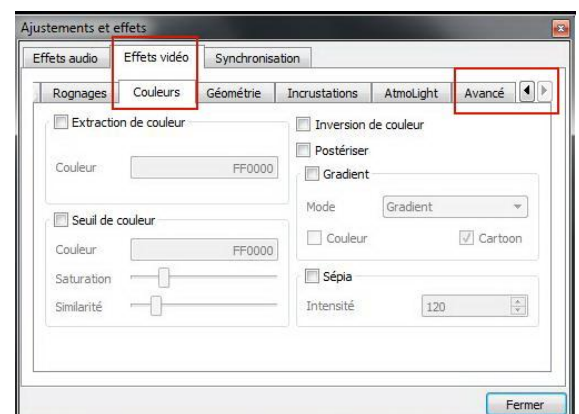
Ajustements et effets

Effets audio | Effets vidéo | Synchronisation

Rognages | Couleurs | Géométrie | Incrustations | AtmoLight | Avancé

Extraction de couleur

Couleur FF0000

Seuil de couleur

Couleur FF0000

Saturation

Similarité

Inversion de couleur

Postériser

Gradient

Mode Gradient

Couleur

Cartoon

Sépia

Intensité 120

Fermer